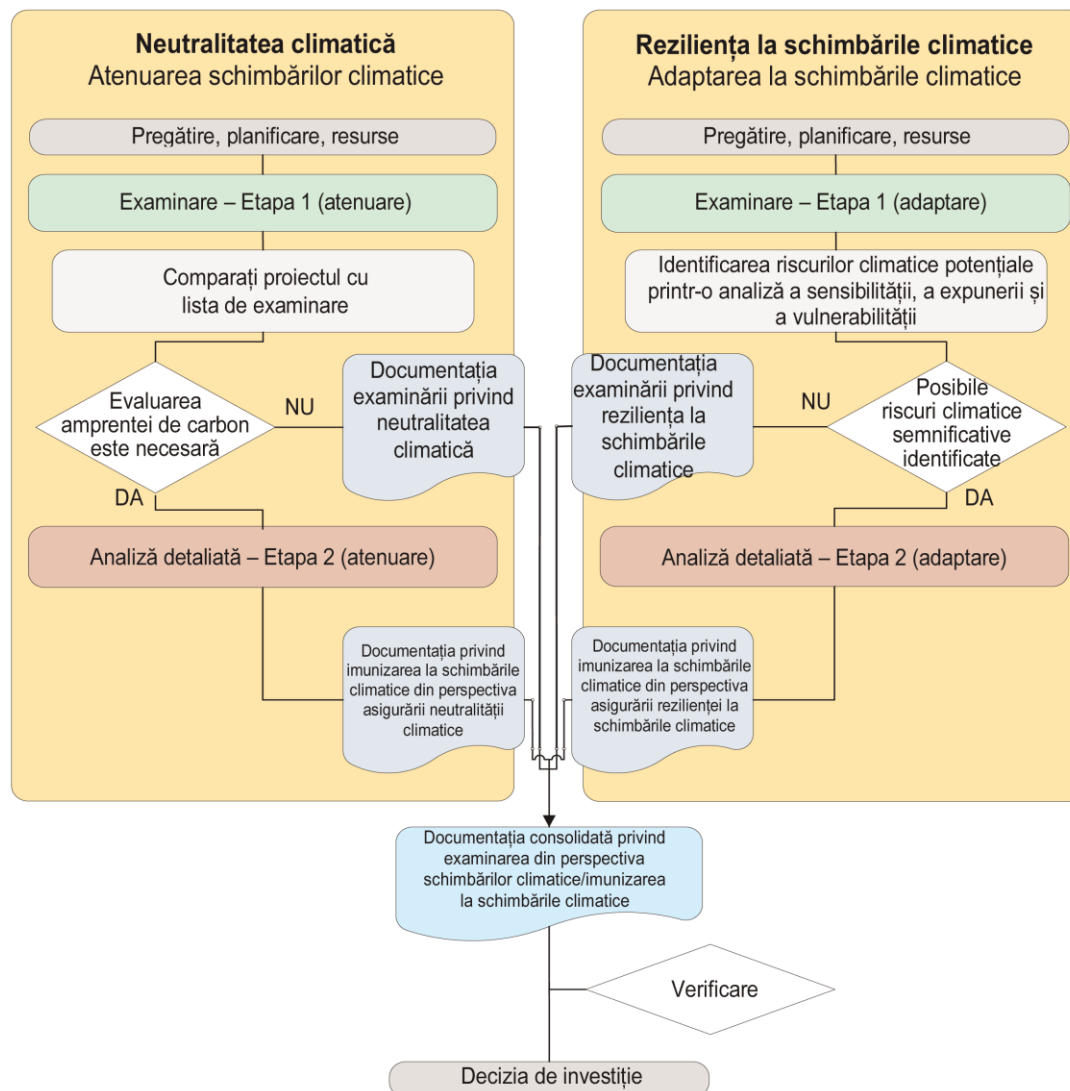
Neutralitatea climatică
Atenuarea schimbărilor climatice

Pregătire, planificare, resurse

Examinare – Etapa 1 (atenuare)

Comparați proiectul cu lista de examinare

Evaluarea amprentei de carbon este necesară

NU

Documentația examinării privind neutralitatea climatică

DA

Analiză detaliată – Etapa 2 (atenuare)

Documentația privind imunizarea la schimbările climatice din perspectiva asigurării neutralității climatice

Reziliența la schimbările climatice
Adaptarea la schimbările climatice

Pregătire, planificare, resurse

Examinare – Etapa 1 (adaptare)

Identificarea riscurilor climatice potențiale printr-o analiză a sensibilității, a expunerii și a vulnerabilității

Documentația examinării privind reziliența la schimbările climatice

NU

Posibile riscuri climatice semnificative identificate

DA

Analiză detaliată – Etapa 2 (adaptare)

Documentația privind imunizarea la schimbările climatice din perspectiva asigurării rezilienței la schimbările climatice

Documentația consolidată privind examinarea din perspectiva schimbărilor climatice/imunizarea la schimbările climatice

Verificare

Decizia de investiție